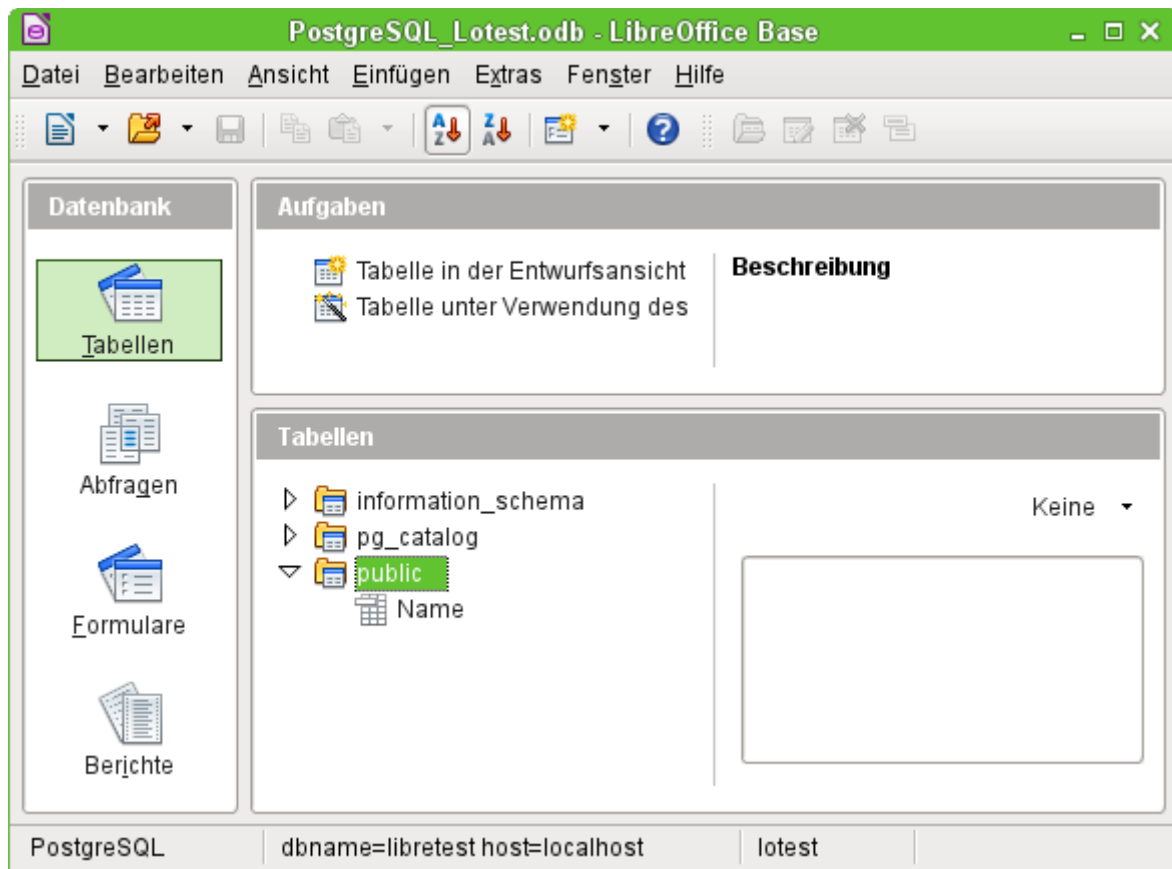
PostgreSQL_Lotest.odb - LibreOffice Base

Datei Bearbeiten Ansicht Einfügen Extras Fenster Hilfe

Datenbank

Tabellen

Abfragen

Formulare

Berichte

Aufgaben

Tabelle in der Entwurfsansicht
Tabelle unter Verwendung des

Beschreibung

Tabellen

information_schema
pg_catalog
public
Name

Keine

PostgreSQL | dbname=libretest host=localhost | lotest